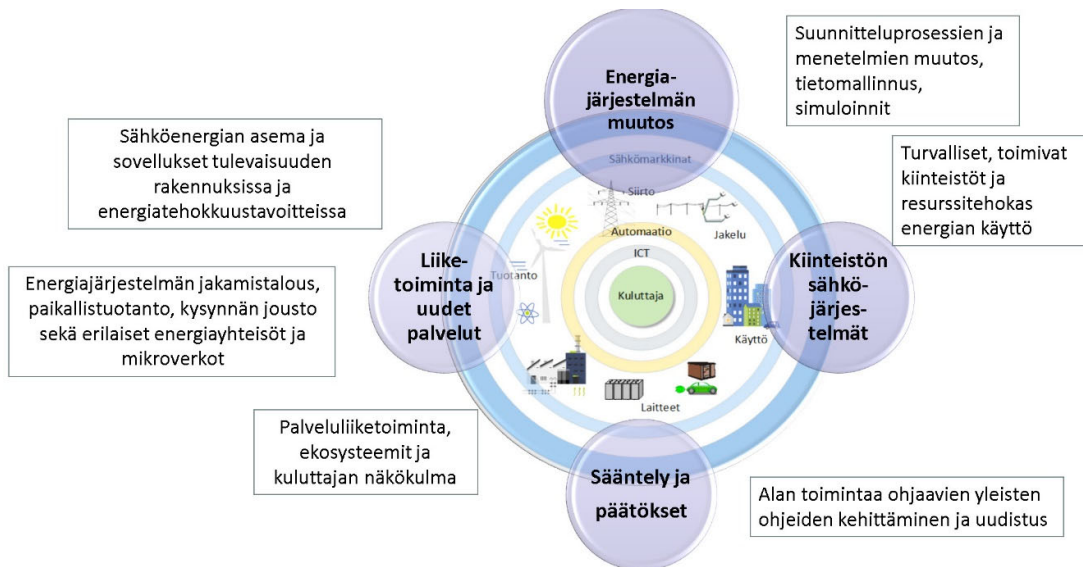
Suunnitteluprosessien ja menetelmien muutos, tietomallinnus, simuloinnit

Energiajärjestelmän muutos

Sähköenergian asema ja sovellukset tulevaisuuden rakennuksissa ja energiatehokkuustavoitteissa

Turvalliset, toimivat kiinteistöt ja resurssitehokas energian käyttö

Sähkömarkkinat

Siirto

Jakelu

Automaatio

ICT

Kuluttaja

Tuotanto

Käyttö

Laitteet

Energiajärjestelmän jakamistalous, paikallistuotanto, kysynnän jousto sekä erilaiset energiayhteisöt ja mikroverkot

Liiketoiminta ja uudet palvelut

Kiinteistön sähköjärjestelmät

Palveluliiketoiminta, ekosysteemit ja kuluttajan näkökulma

Sääntely ja päätökset

Alan toimintaa ohjaavien yleisten ohjeiden kehittäminen ja uudistus